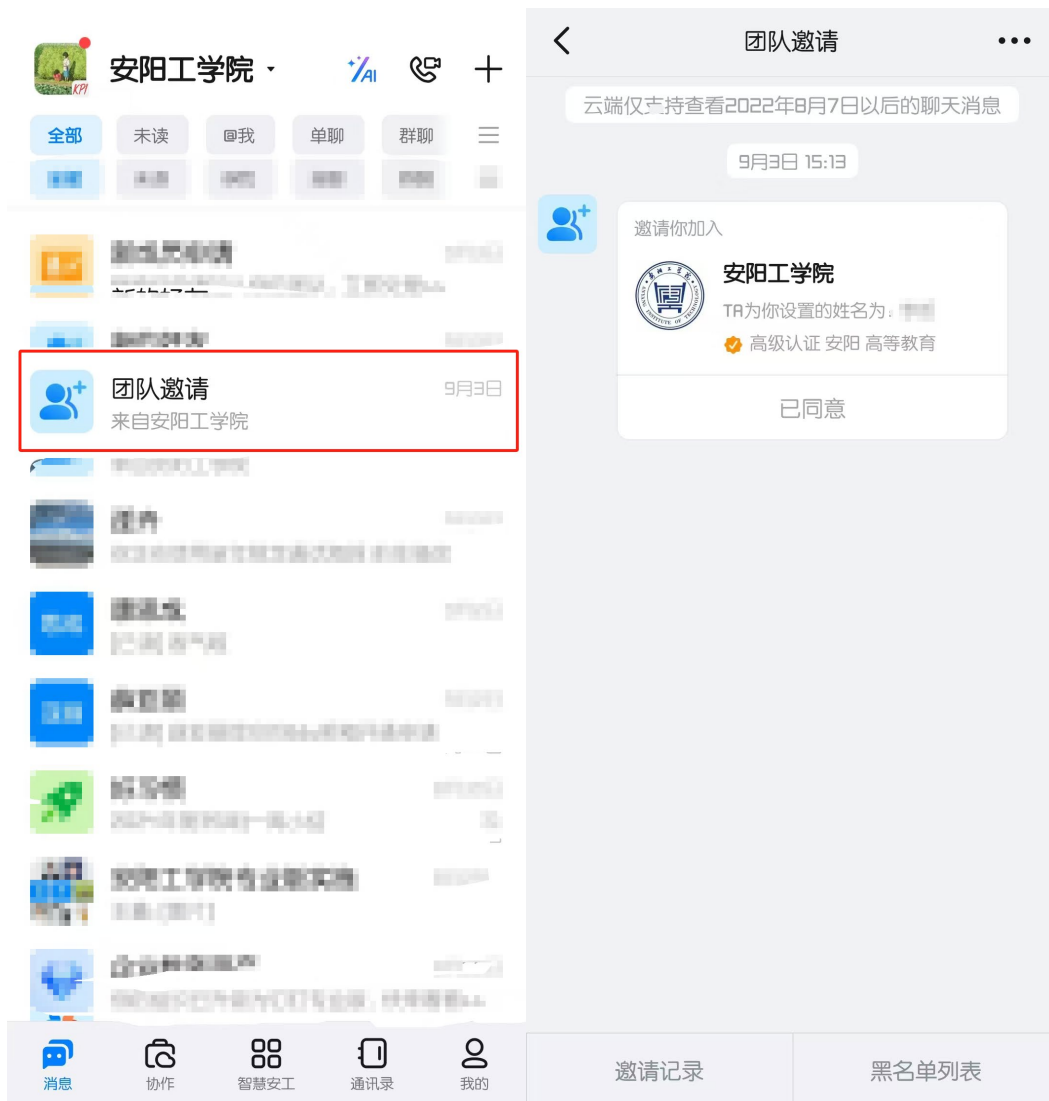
安阳工学院

AI

全部 未读 @我 单聊 群聊

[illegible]

团队邀请 9月3日
来自安阳工学院

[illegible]

消息 协作 智慧安工 通讯录 我的

团队邀请

云端仅支持查看2022年8月7日以后的聊天消息

9月3日 15:13

邀请你加入

安阳工学院
TA为你设置的姓名为: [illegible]
高级认证 安阳 高等教育

已同意

邀请记录 黑名单列表